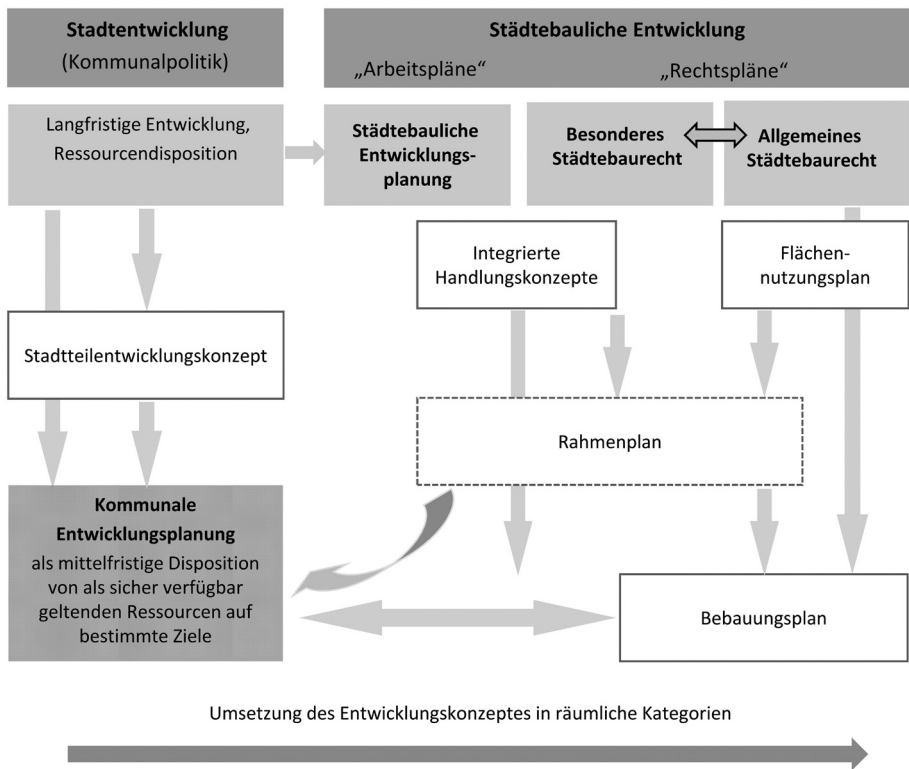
Stadtentwicklung
(Kommunalpolitik)

Städtebauliche Entwicklung
„Arbeitspläne“
„Rechtspläne“

Langfristige Entwicklung, Ressourcendisposition

Städtebauliche Entwicklungsplanung

Besonderes Städtebaurecht

Allgemeines Städtebaurecht

Integrierte Handlungskonzepte

Flächennutzungsplan

Stadtteilentwicklungskonzept

Rahmenplan

Kommunale Entwicklungsplanung
als mittelfristige Disposition von als sicher verfügbar geltenden Ressourcen auf bestimmte Ziele

Bebauungsplan

Umsetzung des Entwicklungskonzeptes in räumliche Kategorien